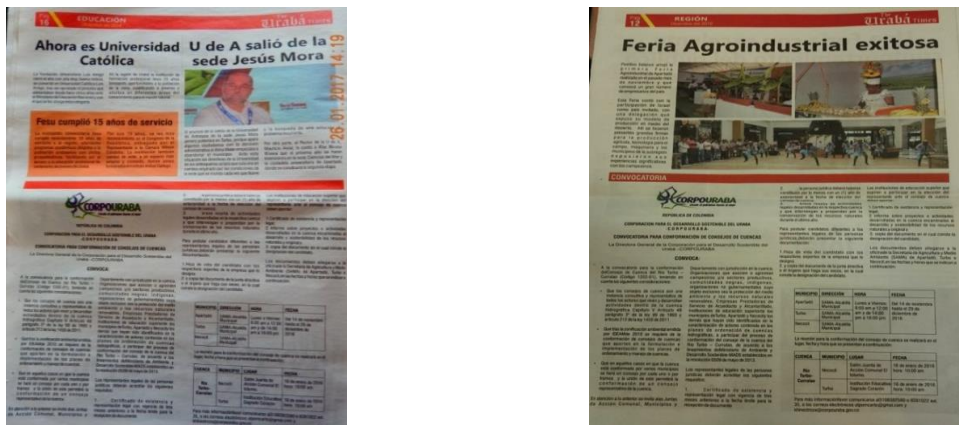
16 EDUCACIÓN
urabá TIMES

Ahora es Universidad Católica

U de A salió de la sede Jesús Mora

Fesu cumplió 15 años de servicio

26.01.2017 14:19

CORPOURABA

REPUBLICA DE COLOMBIA
CORPORACION PARA EL DESARROLLO SOSTENIBLE DEL URABA
CORPOURABA

CONVOCATORIA PARA CONFORMACION DE CONSEJOS DE CUENCAS

CONVOCA

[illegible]

12 REGIÓN
urabá TIMES

Feria Agroindustrial exitosa

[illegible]

CONVOCATORIA

CORPOURABA

REPUBLICA DE COLOMBIA
CORPORACION PARA EL DESARROLLO SOSTENIBLE DEL URABA
CORPOURABA

CONVOCATORIA PARA CONFORMACION DE CONSEJOS DE CUENCAS

CONVOCA

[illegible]